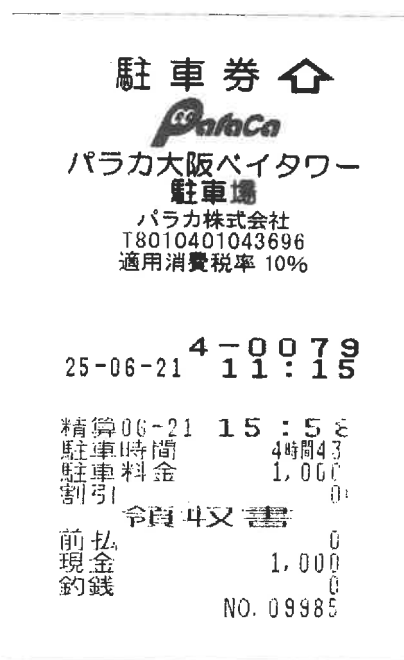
駐車券

PaRaCa

パラカ大阪ベイタワー
駐車場
パラカ株式会社
T8010401043696
適用消費税率 10%

4-0079
25-06-21 11:15

精算06-21 15:58
駐車時間 4時間43
駐車料金 1,000
割引 0
領収書
前払 0
現金 1,000
釣銭 0
NO. 09985